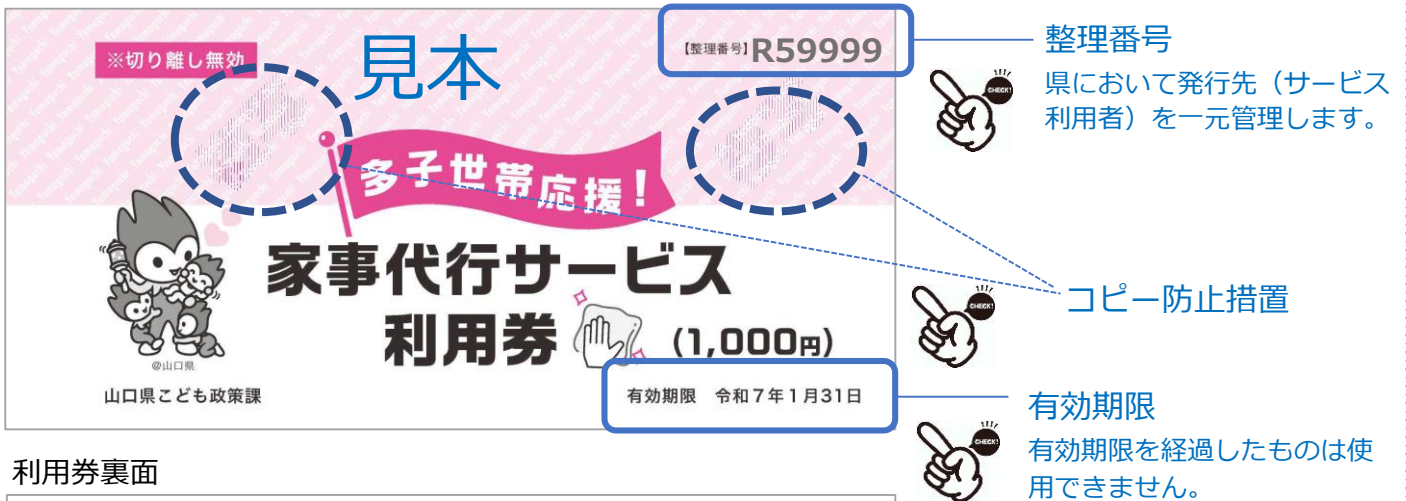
※切り離し無効

見本

【整理番号】R59999

多子世帯応援!

家事代行サービス
利用券 (1,000円)

@山口県

山口県こども政策課

有効期限 令和7年1月31日

利用券裏面

整理番号
CHECK!
県において発行先(サービス利用者)を一元管理します。

CHECK!
コピー防止措置

有効期限
CHECK!
有効期限を経過したものは使用できません。